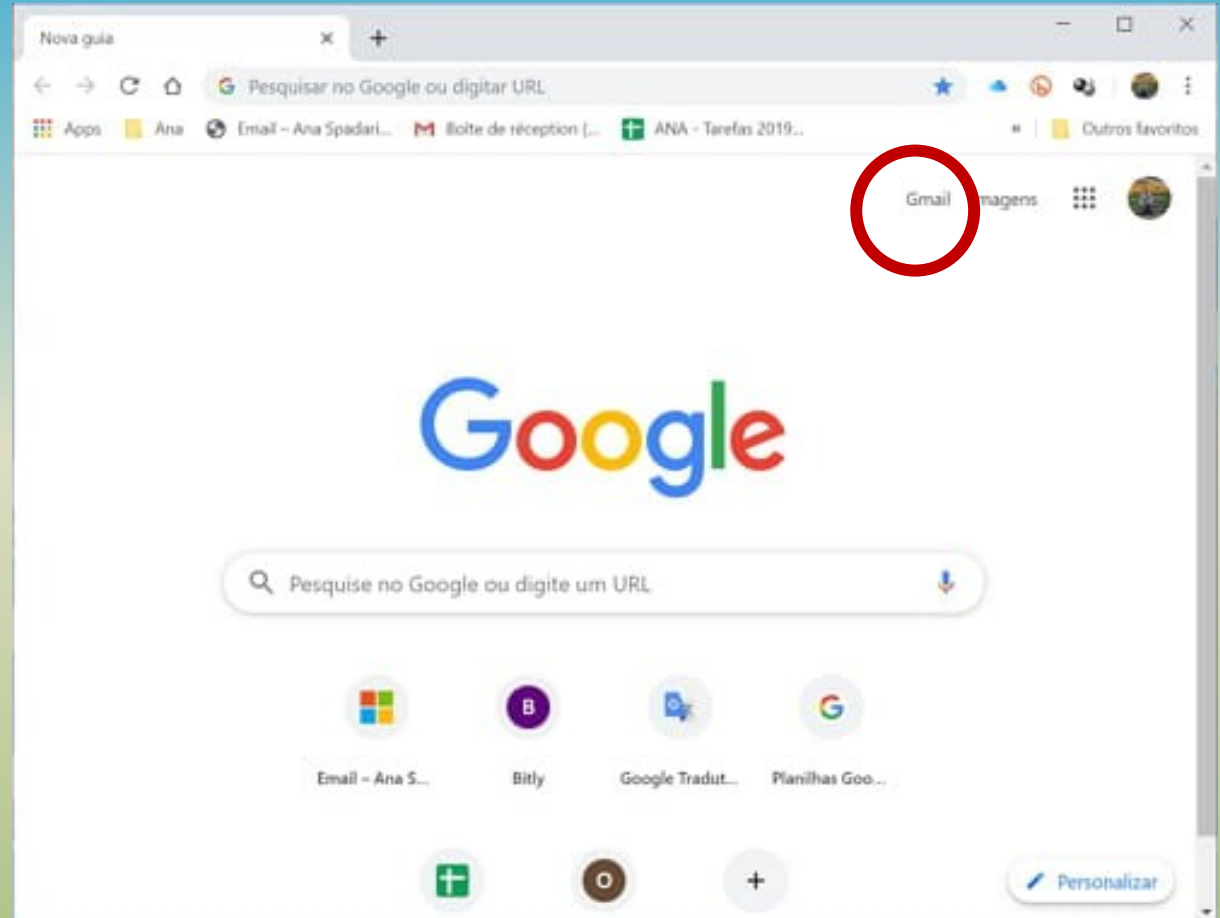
Nova guia

Pesquisar no Google ou digitar URL

Apps Ana Email – Ana Spadari... Boîte de réception (... ANA - Tarefas 2019... » Outros favoritos

Gmail Imagens

Google

Pesquise no Google ou digite um URL

B

Email – Ana S...

Bitly

Google Tradut...

Planilhas Goo...

O

+

Personalizar